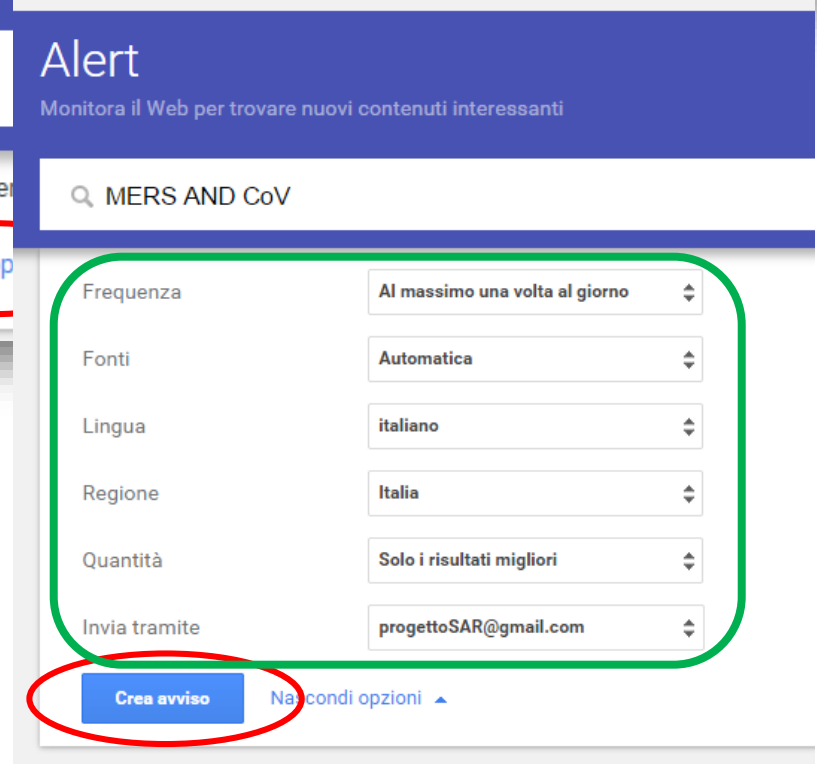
Alert
Monitora il Web per trovare nuovi contenuti interessanti

MERS AND CoV

| | |
|---|---|
| Frequenza | Al massimo una volta al giorno |
| Fonti | Automatica |
| Lingua | italiano |
| Regione | Italia |
| Quantità | Solo i risultati migliori |
| Invia tramite | progettoSAR@gmail.com |

Crea avviso
Nascondi opzioni